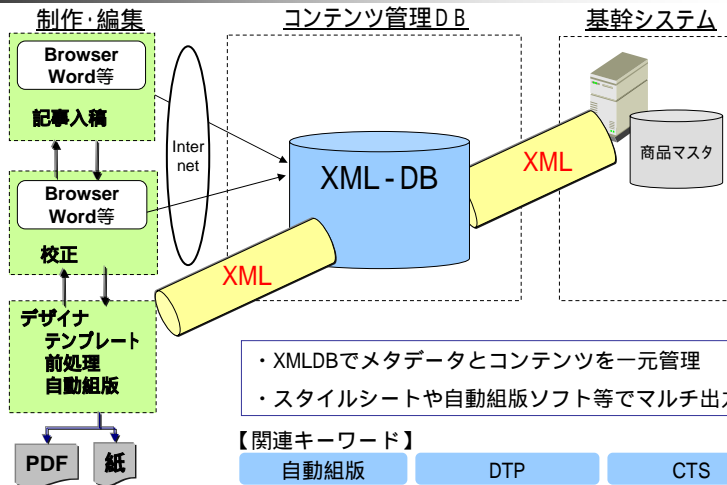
制作･編集

Browser
Word等

記事入稿

Browser
Word等

校正

デザイナ
テンプレート
前処理
自動組版

PDF

紙

Internet

コンテンツ管理ＤＢ

XML-DB

XML

XML

基幹システム

商品マスタ

・XMLDBでメタデータとコンテンツを一元管理
・スタイルシートや自動組版ソフト等でマルチ出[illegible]

【関連キーワード】

| 自動組版 | DTP | CTS |